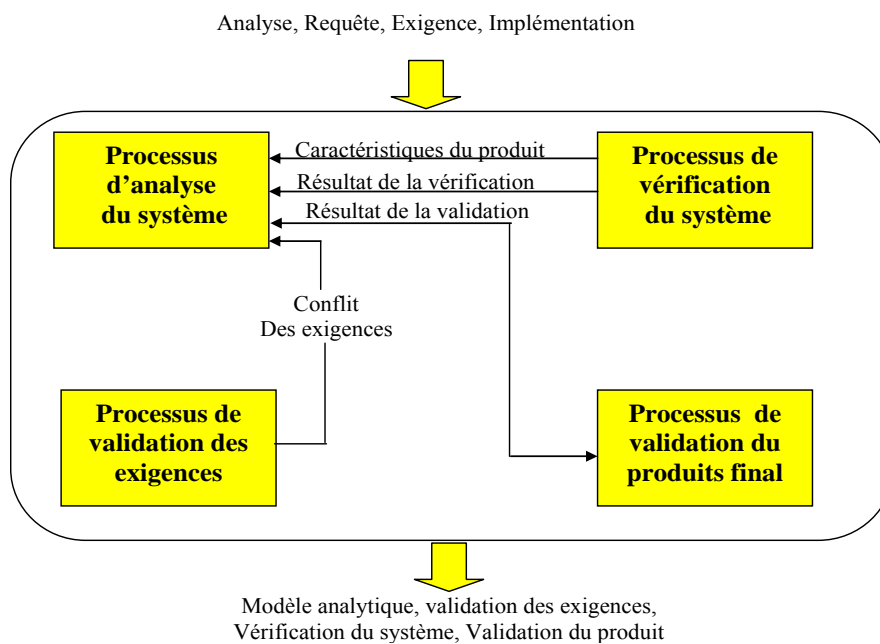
Analyse, Requête, Exigence, Implémentation

Processus d'analyse du système

Caractéristiques du produit

Résultat de la vérification

Résultat de la validation

Processus de vérification du système

Conflit
Des exigences

Processus de validation des exigences

Processus de validation du produits final

Modèle analytique, validation des exigences,
Vérification du système, Validation du produit